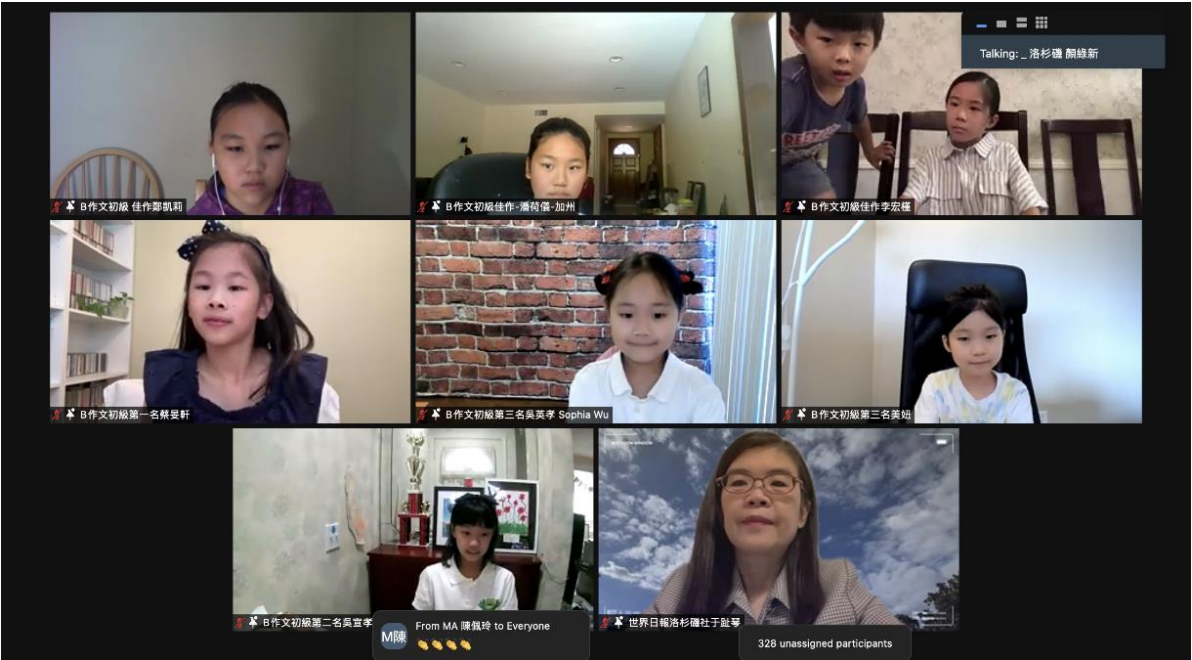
Talking: _ 洛杉磯 顏綠新

B作文初級 佳作鄭凱莉

B作文初級佳作-潘荷僖-加州

B作文初級佳作李宏槿

B作文初級第一名蔡旻軒

B作文初級第三名吳英孝 Sophia Wu

B作文初級第三名美姑

B作文初級第二名吳宣孝

世界日報洛杉磯社于趾琴

M陳

From MA 陳佩玲 to Everyone

👏👏👏👏

328 unassigned participants